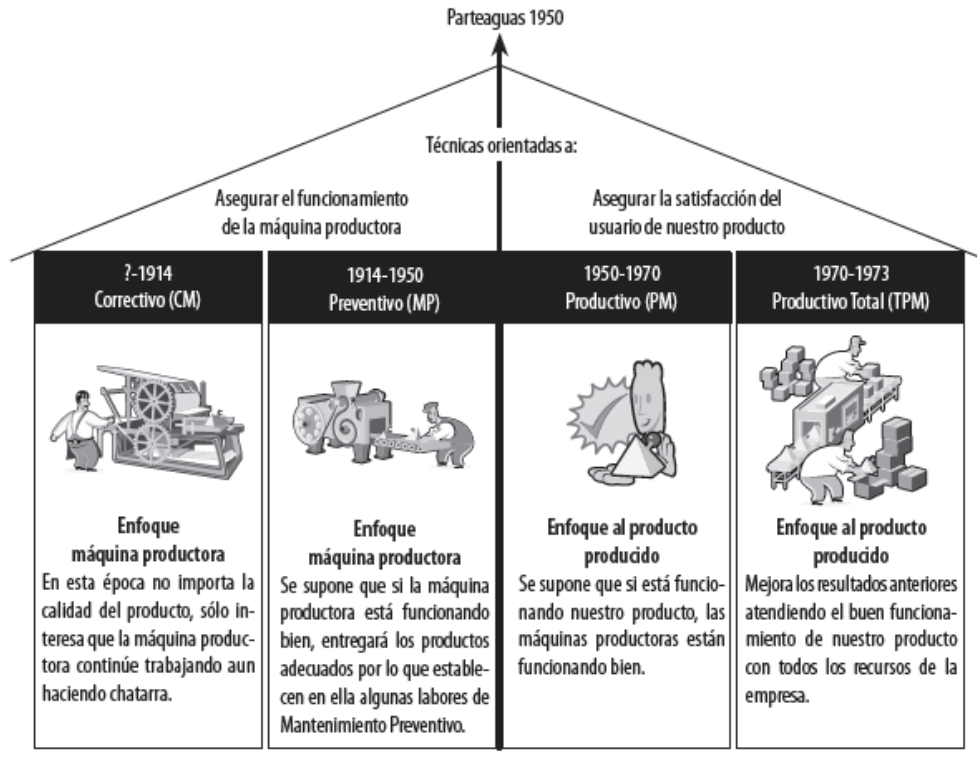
Parteaguas 1950

Técnicas orientadas a:

Asegurar el funcionamiento de la máquina productora

Asegurar la satisfacción del usuario de nuestro producto

?-1914
Correctivo (CM)

Enfoque máquina productora
En esta época no importa la calidad del producto, sólo interesa que la máquina productora continúe trabajando aun haciendo chatarra.

1914-1950
Preventivo (MP)

Enfoque máquina productora
Se supone que si la máquina productora está funcionando bien, entregará los productos adecuados por lo que establecen en ella algunas labores de Mantenimiento Preventivo.

1950-1970
Productivo (PM)

Enfoque al producto producido
Se supone que si está funcionando nuestro producto, las máquinas productoras están funcionando bien.

1970-1973
Productivo Total (TPM)

Enfoque al producto producido
Mejora los resultados anteriores atendiendo el buen funcionamiento de nuestro producto con todos los recursos de la empresa.